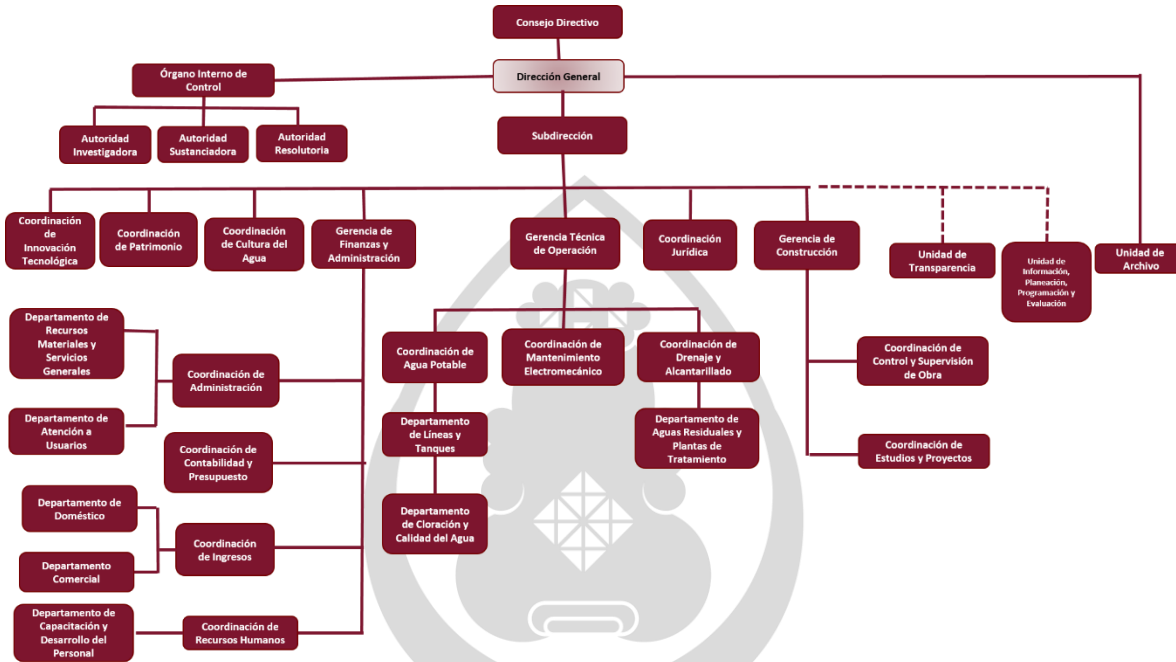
Consejo Directivo

Órgano Interno de Control

Dirección General

Autoridad Investigadora

Autoridad Sustanciadora

Autoridad Resolutoria

Subdirección

Coordinación de Innovación Tecnológica

Coordinación de Patrimonio

Coordinación de Cultura del Agua

Gerencia de Finanzas y Administración

Gerencia Técnica de Operación

Coordinación Jurídica

Gerencia de Construcción

Unidad de Transparencia

Unidad de Información, Planeación, Programación y Evaluación

Unidad de Archivo

Departamento de Recursos Materiales y Servicios Generales

Coordinación de Administración

Departamento de Atención a Usuarios

Coordinación de Contabilidad y Presupuesto

Departamento de Doméstico

Coordinación de Ingresos

Departamento Comercial

Departamento de Capacitación y Desarrollo del Personal

Coordinación de Recursos Humanos

Coordinación de Agua Potable

Coordinación de Mantenimiento Electromecánico

Coordinación de Drenaje y Alcantarillado

Departamento de Líneas y Tanques

Departamento de Aguas Residuales y Plantas de Tratamiento

Departamento de Cloración y Calidad del Agua

Coordinación de Control y Supervisión de Obra

Coordinación de Estudios y Proyectos